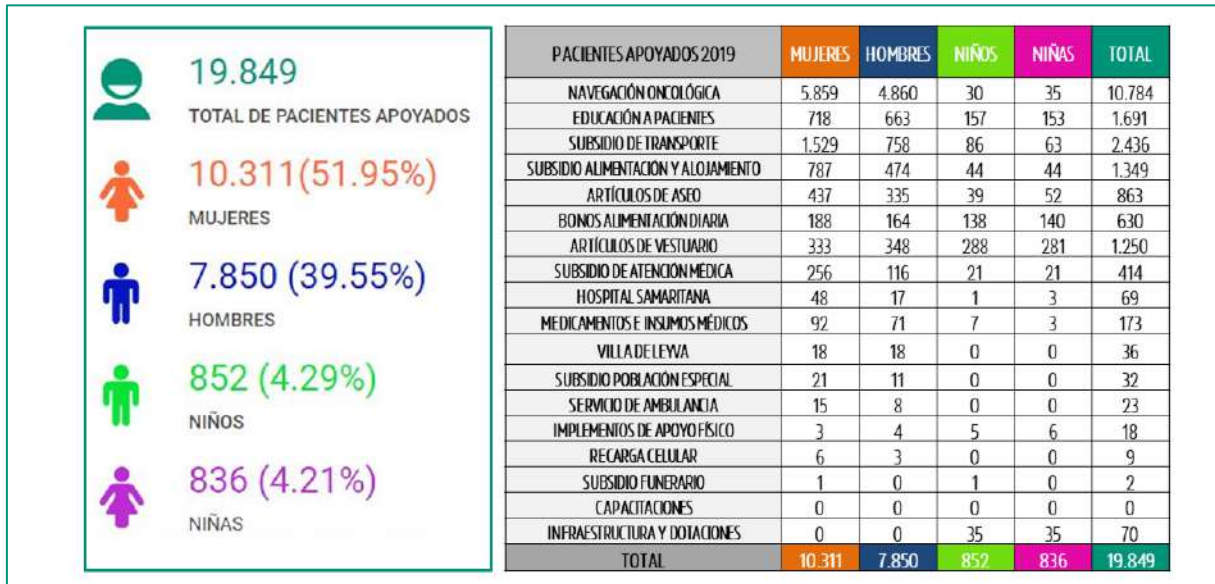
19.849
TOTAL DE PACIENTES APOYADOS

10.311(51.95%)
MUJERES

7.850 (39.55%)
HOMBRES

852 (4.29%)
NIÑOS

836 (4.21%)
NIÑAS

| PACIENTES APOYADOS 2019 | MUJERES | HOMBRES | NIÑOS | NIÑAS | TOTAL |
|---|---|---|---|---|---|
| NAVEGACIÓN ONCOLÓGICA | 5.859 | 4.860 | 30 | 35 | 10.784 |
| EDUCACIÓN A PACIENTES | 718 | 663 | 157 | 153 | 1.691 |
| SUBSIDIO DE TRANSPORTE | 1.529 | 758 | 86 | 63 | 2.436 |
| SUBSIDIO ALIMENTACIÓN Y ALOJAMIENTO | 787 | 474 | 44 | 44 | 1.349 |
| ARTÍCULOS DE ASEO | 437 | 335 | 39 | 52 | 863 |
| BONOS ALIMENTACIÓN DIARIA | 188 | 164 | 138 | 140 | 630 |
| ARTÍCULOS DE VESTUARIO | 333 | 348 | 288 | 281 | 1.250 |
| SUBSIDIO DE ATENCIÓN MÉDICA | 256 | 116 | 21 | 21 | 414 |
| HOSPITAL SAMARITANA | 48 | 17 | 1 | 3 | 69 |
| MEDICAMENTOS E INSUMOS MÉDICOS | 92 | 71 | 7 | 3 | 173 |
| VILLA DE LEYVA | 18 | 18 | 0 | 0 | 36 |
| SUBSIDIO POBLACIÓN ESPECIAL | 21 | 11 | 0 | 0 | 32 |
| SERVICIO DE AMBULANCIA | 15 | 8 | 0 | 0 | 23 |
| IMPLEMENTOS DE APOYO FÍSICO | 3 | 4 | 5 | 6 | 18 |
| RECARGA CELULAR | 6 | 3 | 0 | 0 | 9 |
| SUBSIDIO FUNERARIO | 1 | 0 | 1 | 0 | 2 |
| CAPACITACIONES | 0 | 0 | 0 | 0 | 0 |
| INFRAESTRUCTURA Y DOTACIONES | 0 | 0 | 35 | 35 | 70 |
| TOTAL | 10.311 | 7.850 | 852 | 836 | 19.849 |